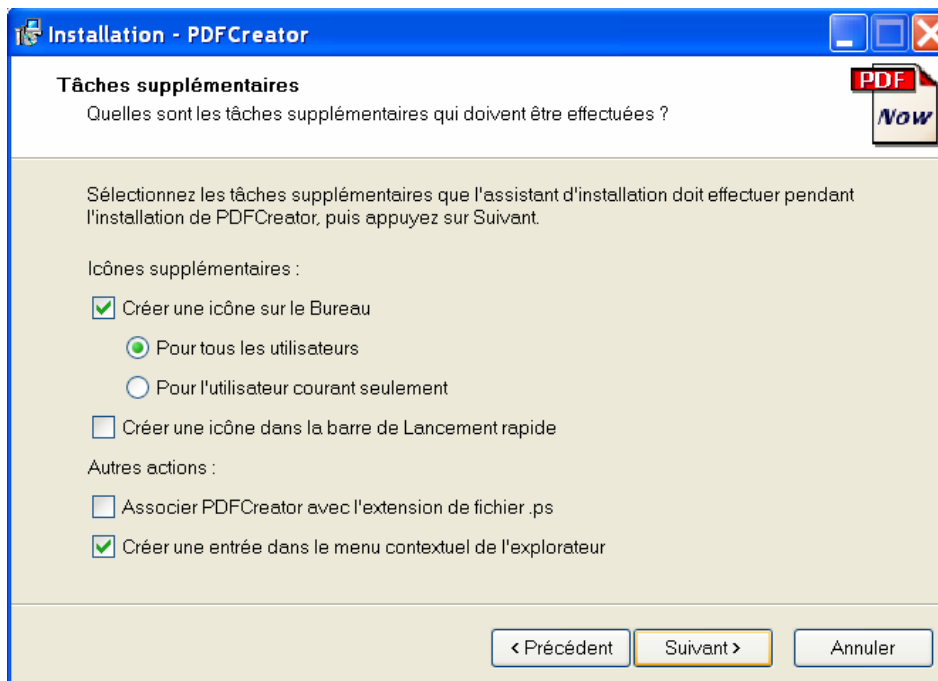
Installation - PDFCreator

Tâches supplémentaires
Quelles sont les tâches supplémentaires qui doivent être effectuées ?

PDF
Now

Sélectionnez les tâches supplémentaires que l'assistant d'installation doit effectuer pendant l'installation de PDFCreator, puis appuyez sur Suivant.

Icônes supplémentaires :

Créer une icône sur le Bureau

Pour tous les utilisateurs

Pour l'utilisateur courant seulement

Créer une icône dans la barre de Lancement rapide

Autres actions :

Associer PDFCreator avec l'extension de fichier .ps

Créer une entrée dans le menu contextuel de l'explorateur

< Précédent | Suivant > | Annuler